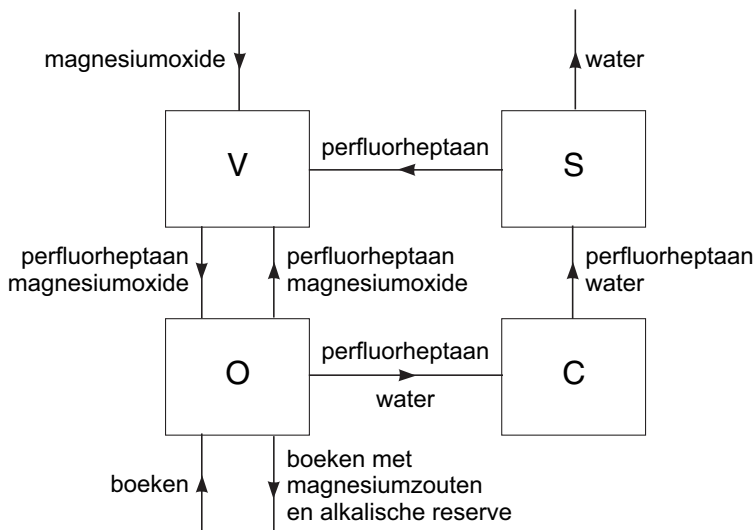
magnesiumoxide

water

V

perfluorheptaan

S

perfluorheptaan
magnesiumoxide

perfluorheptaan
magnesiumoxide

perfluorheptaan
water

O

perfluorheptaan

water

C

boeken

boeken met
magnesiumzouten
en alkalische reserve